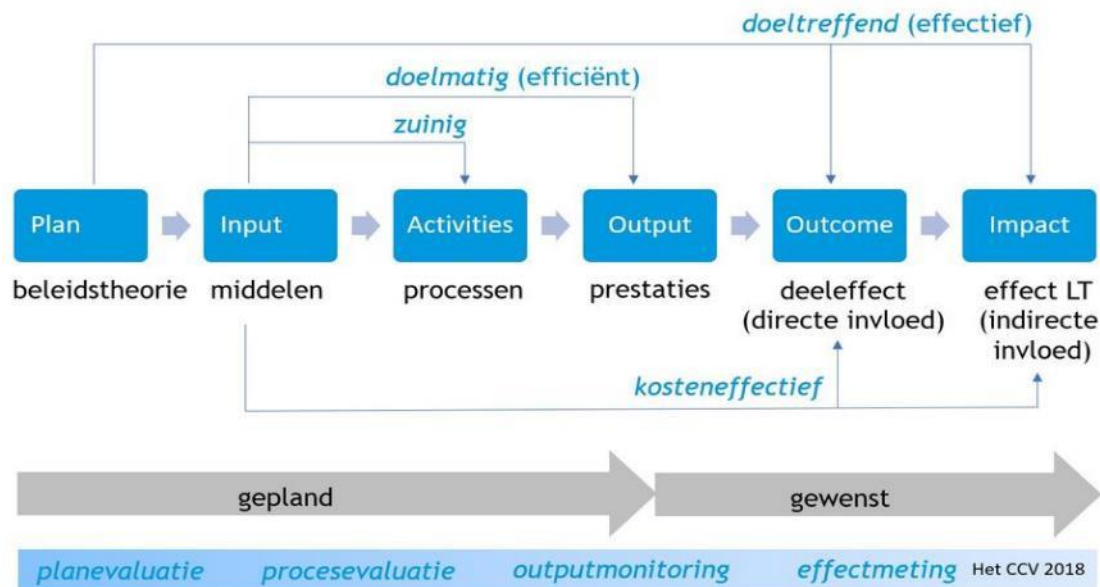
doeltreffend (effectief)

doelmatig (efficiënt)

zuinig

Plan
beleidstheorie

Input
middelen

Activities
processen

Output
prestaties

Outcome
deeleffect (directe invloed)

Impact
effect LT (indirecte invloed)

kosteneffectief

gepland

gewenst

planevaluatie procesevaluatie outputmonitoring effectmeting Het CCV 2018